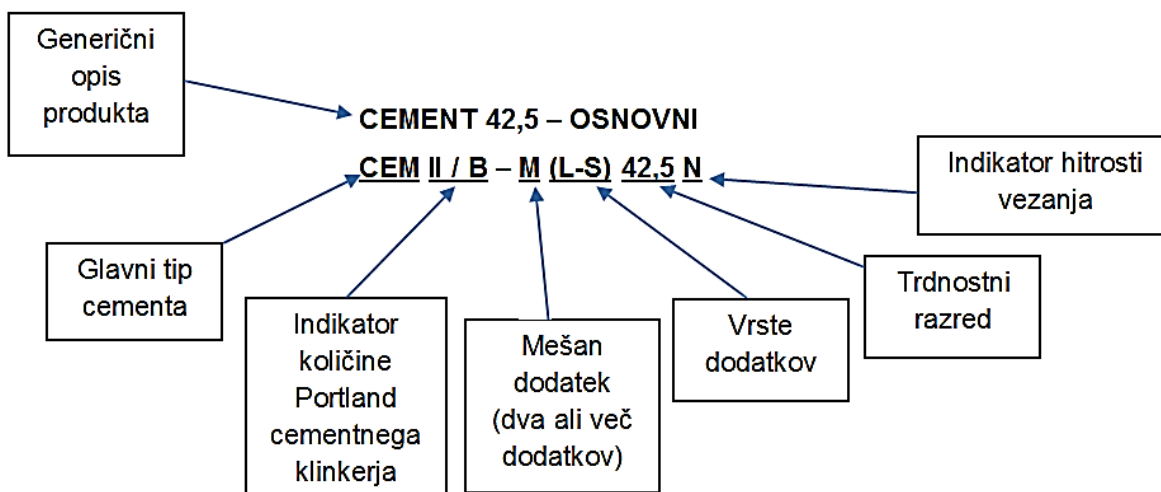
Generični opis produkta

CEMENT 42,5 – OSNOVNI

CEM II / B – M (L-S) 42,5 N

Indikator hitrosti vezanja

Glavni tip cementa

Indikator količine Portland cementnega klinkerja

Mešan dodatek (dva ali več dodatkov)

Vrste dodatkov

Trdnostni razred